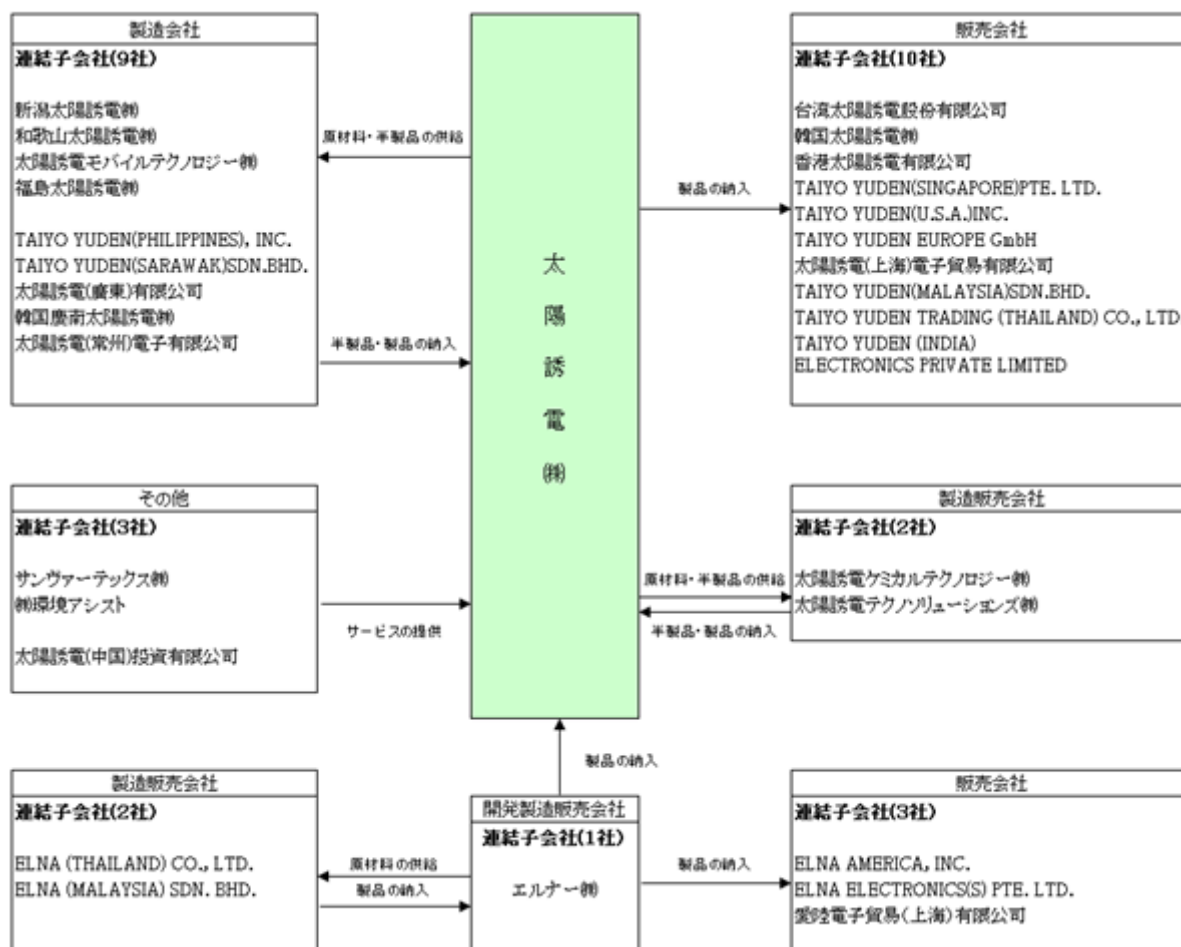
製造会社
連結子会社(9社)

新潟太陽誘電㈱
和歌山太陽誘電㈱
太陽誘電モバイルテクノロジー㈱
福島太陽誘電㈱

TAIYO YUDEN(PHILIPPINES), INC.
TAIYO YUDEN(SARAWAK)SDN.BHD.
太陽誘電(廣東)有限公司
韓国慶南太陽誘電㈱
太陽誘電(常州)電子有限公司

原材料・半製品の供給

半製品・製品の納入

太
陽
誘
電
㈱

製品の納入

販売会社
連結子会社(10社)

台湾太陽誘電股份有限公司
韓国太陽誘電㈱
香港太陽誘電有限公司
TAIYO YUDEN(SINGAPORE)PTE. LTD.
TAIYO YUDEN(U.S.A.)INC.
TAIYO YUDEN EUROPE GmbH
太陽誘電(上海)電子貿易有限公司
TAIYO YUDEN(MALAYSIA)SDN.BHD.
TAIYO YUDEN TRADING (THAILAND) CO., LTD
TAIYO YUDEN (INDIA)
ELECTRONICS PRIVATE LIMITED

その他
連結子会社(3社)

サンヴァーテックス㈱
㈱環境アシスト

太陽誘電(中国)投資有限公司

サービスの提供

原材料・半製品の供給

半製品・製品の納入

製造販売会社
連結子会社(2社)

太陽誘電ケミカルテクノロジー㈱
太陽誘電テクノソリューションズ㈱

製品の納入

製造販売会社
連結子会社(2社)

ELNA (THAILAND) CO., LTD.
ELNA (MALAYSIA) SDN. BHD.

原材料の供給
製品の納入

開発製造販売会社
連結子会社(1社)

エルナー㈱

製品の納入

販売会社
連結子会社(3社)

ELNA AMERICA, INC.
ELNA ELECTRONICS(S) PTE. LTD.
愛陸電子貿易(上海)有限公司